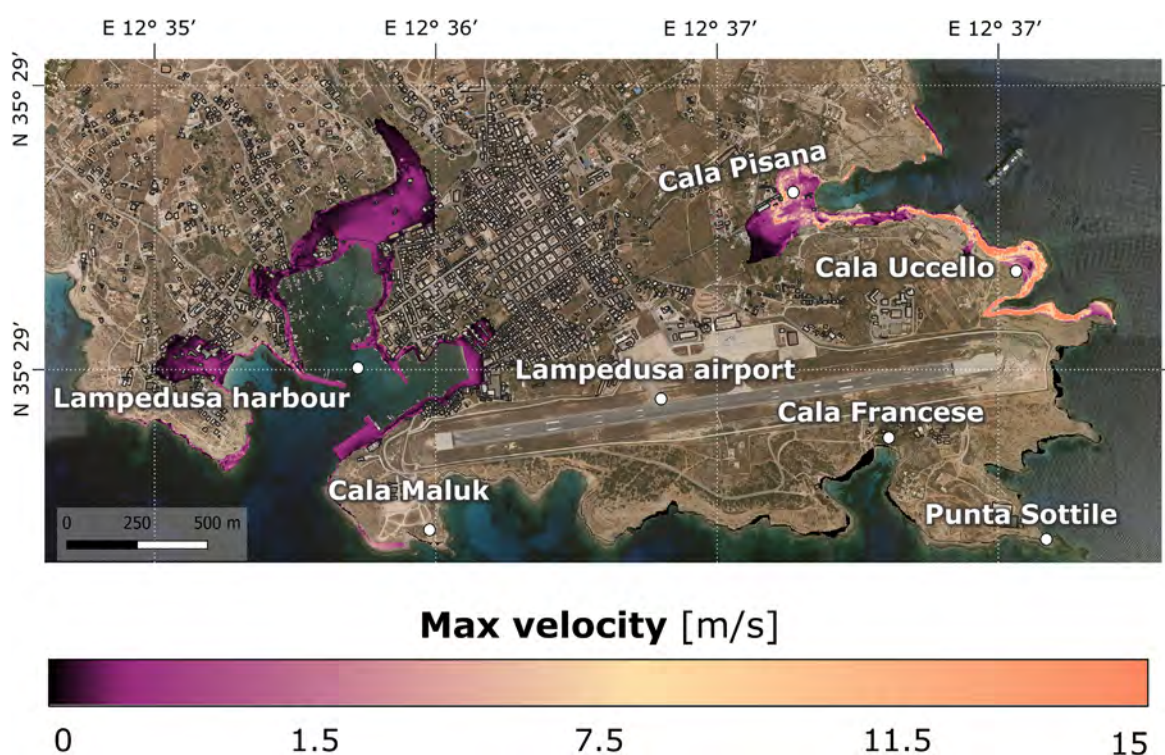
E 12° 35′ E 12° 36′ E 12° 37′ E 12° 37′

N 35° 29′

N 35° 29′

Cala Pisana

Cala Uccello

Lampedusa harbour

Lampedusa airport

Cala Francese

Cala Maluk

Punta Sottile

0 250 500 m

**Max velocity** [m/s]

0 1.5 7.5 11.5 15